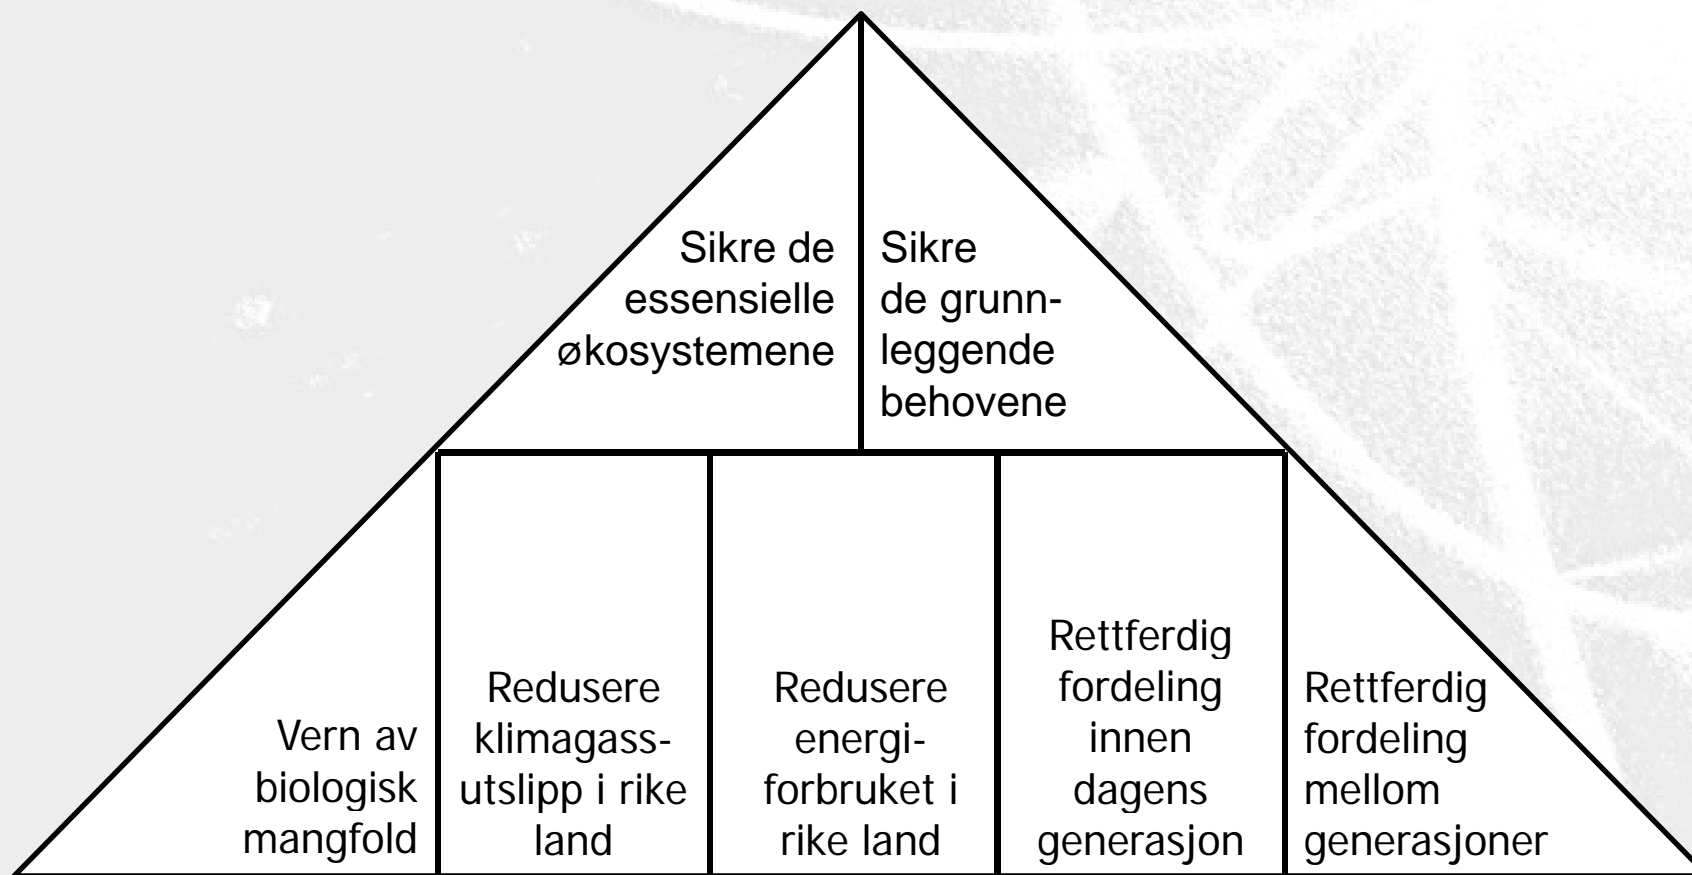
Sikre de essensielle økosystemene

Sikre de grunnleggende behovene

Vern av biologisk mangfold

Redusere klimagassutslipp i rike land

Redusere energiforbruket i rike land

Rettferdig fordeling innen dagens generasjon

Rettferdig fordeling mellom generasjoner